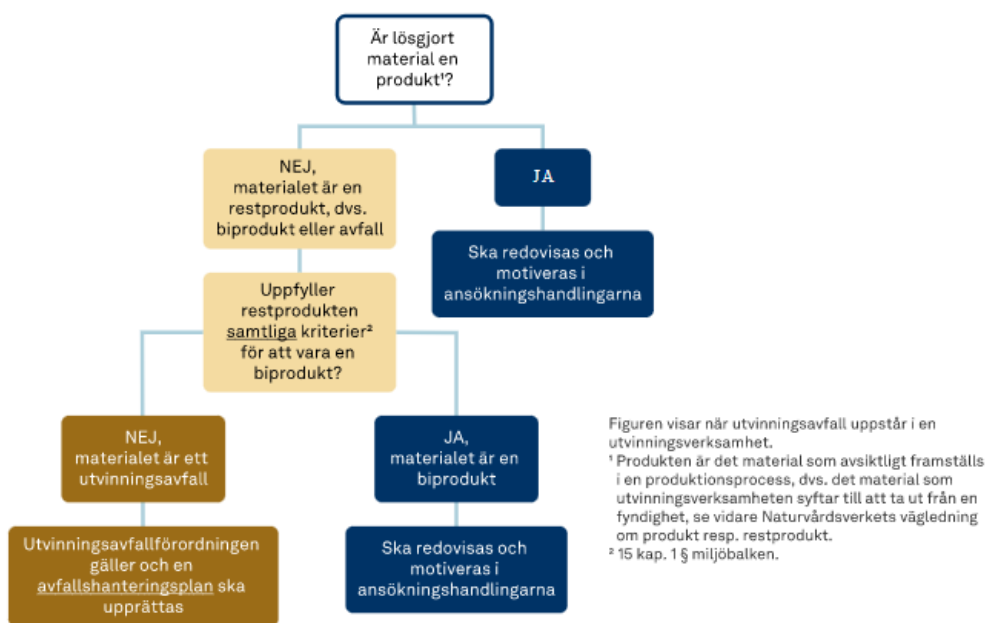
Är lösgjort material en produkt¹?

NEJ, materialet är en restprodukt, dvs. biprodukt eller avfall

JA

Ska redovisas och motiveras i ansökningshandlingarna

Uppfyller restprodukten samtliga kriterier² för att vara en biprodukt?

NEJ, materialet är ett utvinningsavfall

JA, materialet är en biprodukt

Utvinningsavfallförordningen gäller och en avfallshanteringsplan ska upprättas

Ska redovisas och motiveras i ansökningshandlingarna

Figuren visar när utvinningsavfall uppstår i en utvinningsverksamhet.
¹ Produkten är det material som avsiktligt framställs i en produktionsprocess, dvs. det material som utvinningsverksamheten syftar till att ta ut från en fyndighet, se vidare Naturvårdsverkets vägledning om produkt resp. restprodukt.
² 15 kap. 1 § miljöbalken.